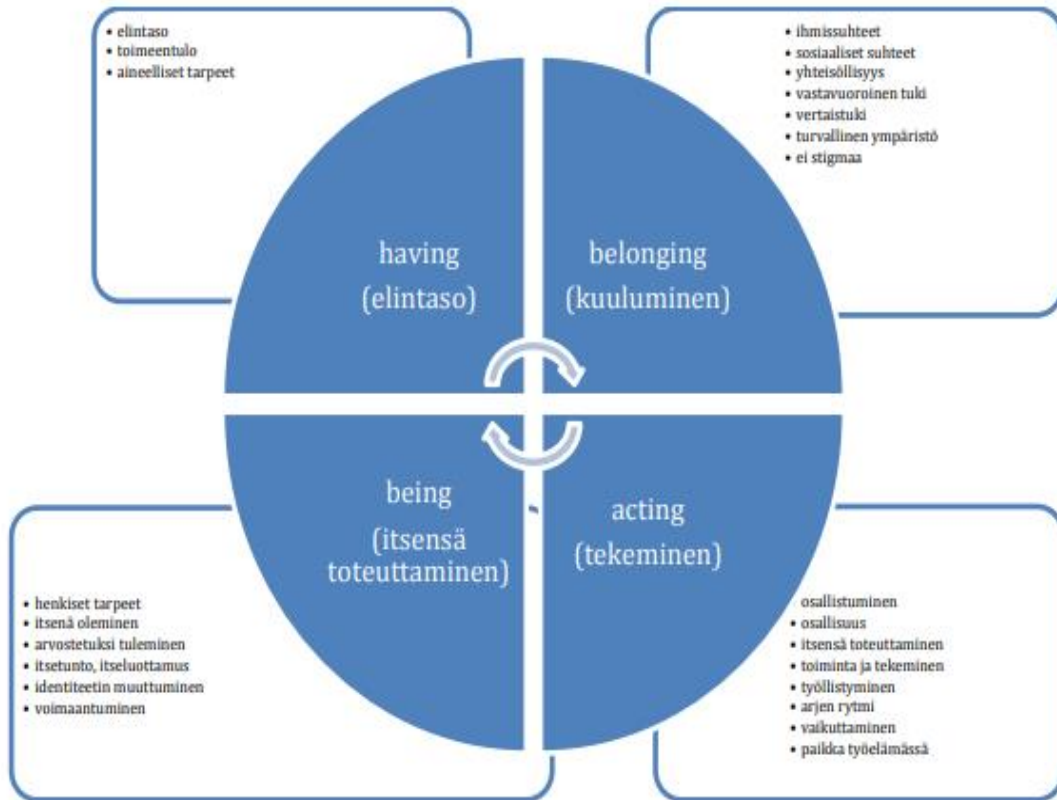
• elintaso
• toimeentulo
• aineelliset tarpeet

• ihmissuhteet
• sosiaaliset suhteet
• yhteisöllisyys
• vastavuoroinen tuki
• vertaistuki
• turvallinen ympäristö
• ei stigmaa

having
(elintaso)

belonging
(kuuluminen)

being
(itsensä toteuttaminen)

acting
(tekeminen)

• henkiset tarpeet
• itsenä oleminen
• arvostetuksi tuleminen
• itsetunto, itseluottamus
• identiteetin muuttuminen
• voimaantuminen

• osallistuminen
• osallisuus
• itsensä toteuttaminen
• toiminta ja tekeminen
• työllistyminen
• arjen rytmi
• vaikuttaminen
• paikka työelämässä